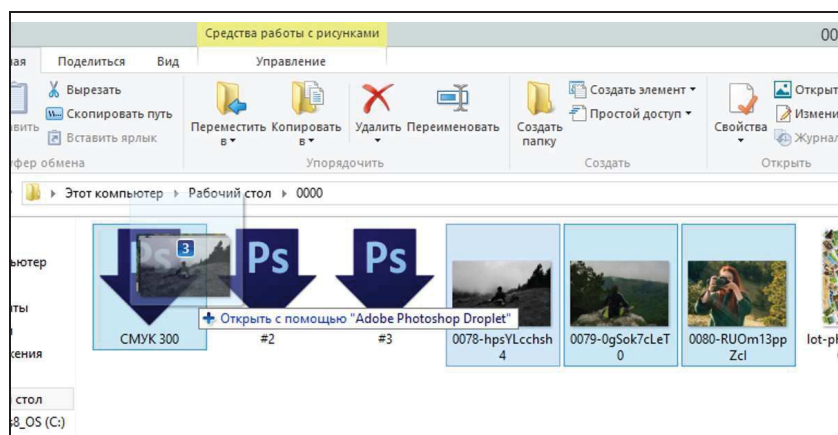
Средства работы с рисунками

000

ная Поделиться Вид Управление

Вырезать
Скопировать путь
Вставить ярлык
вить
уфер обмена

Переместить в
Копировать в
Удалить
Переименовать
Упорядочить

Создать папку
Создать элемент
Простой доступ
Создать

Свойства
Открыт
Измени
Журнал
Открыть

Этот компьютер › Рабочий стол › 0000

ьютер
ты
жения
стол
8_OS (C:)

3
Ps
Ps
CMYK 300
#2
#3
+ Открыть с помощью "Adobe Photoshop Droplet"
0078-hpsYLcchsh4
0079-0gSok7cLeT0
0080-RUOm13ppZcl
lot-pl